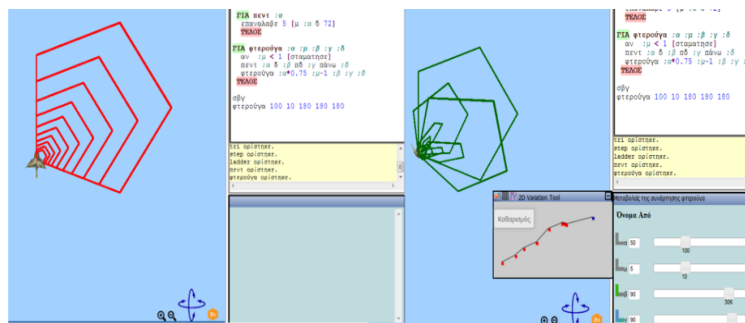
ΓΙΑ πεντ :α
επανάλαβε 5 [μ :α δ 72]
ΤΕΛΟΣ

ΓΙΑ φτερούγα :α :μ :β :γ :δ
αν :μ < 1 [σταμάτησε]
πεντ :α δ :β αδ :γ πάνω :δ
φτερούγα :α*0.75 :μ-1 :β :γ :δ
ΤΕΛΟΣ

σβγ
φτερούγα 100 10 180 180 180

tri ορίστηκε.
step ορίστηκε.
ladder ορίστηκε.
πεντ ορίστηκε.
φτερούγα ορίστηκε.

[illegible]
ΤΕΛΟΣ

ΓΙΑ φτερούγα :α :μ :β :γ :δ
αν :μ < 1 [σταμάτησε]
πεντ :α δ :β αδ :γ πάνω :δ
φτερούγα :α*0.75 :μ-1 :β :γ :δ
ΤΕΛΟΣ

σβγ
φτερούγα 100 10 180 180 180

tri ορίστηκε.
step ορίστηκε.
ladder ορίστηκε.
πεντ ορίστηκε.
φτερούγα ορίστηκε.

2D Variation Tool
Καθαρισμός

Μεταβολή της συνάρτησης φτερούγα
Όνομα Από
50
100
5
10
90
306
90